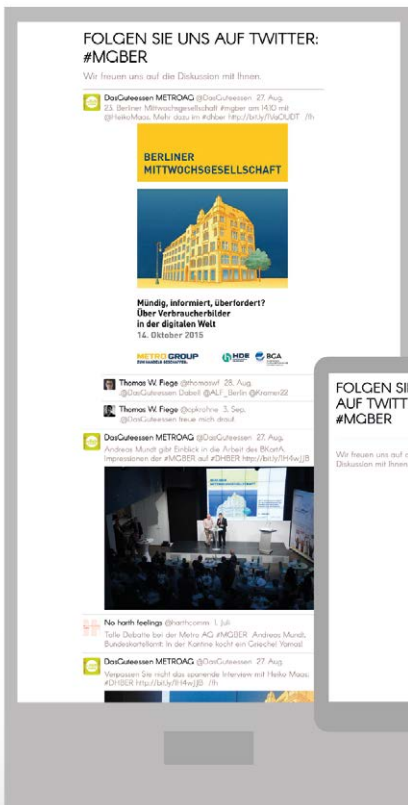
FOLGEN SIE UNS AUF TWITTER: #MGBER

Wir freuen uns auf die Diskussion mit Ihnen.

DasGuteessen METROAG @DasGuteessen 27. Aug.
23. Berliner Mittwochsgesellschaft #mgber am 14.10 mit @HeikoMaas. Mehr dazu im #dhber http://bit.ly/1VaOUDT /h

BERLINER MITTWOCHSGESELLSCHAFT

Mündig, informiert, überfordert? Über Verbraucherbilder in der digitalen Welt
14. Oktober 2015

METRO GROUP
HDE
BCA

Thomas W. Fiege @thomaswf 28. Aug.
@DasGuteessen Dabei! @ALF_Berlin @Kremer22

Thomas W. Fiege @cpkrohne 3. Sep.
@DasGuteessen freue mich drauf.

DasGuteessen METROAG @DasGuteessen 27. Aug.
Andreas Mundt gibt Einblick in die Arbeit des BKartA. Impressionen der #MGBER auf #DHBER http://bit.ly/1H4wJJB

No harth feelings @harthcomes 1. Juli
Tolle Debatte bei der Metro AG #MGBER. Andreas Mundt, Bundeskartellamt: In der Kantine kocht ein Grieche! Yamas!

DasGuteessen METROAG @DasGuteessen 27. Aug.
Verpassen Sie nicht das spannende Interview mit Heiko Maas. #DHBER http://bit.ly/1H4wJJB /th

FOLGEN SIE AUF TWITT #MGBER

Wir freuen uns auf d Diskussion mit Ihnen